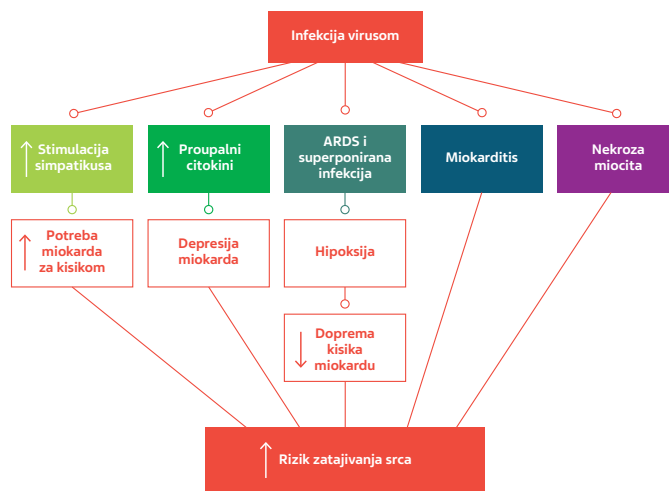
Infekcija virusom

↑ Stimulacija simpatikusa

↑ Proupalni citokini

ARDS i superponirana infekcija

Miokarditis

Nekroza miocita

↑ Potreba miokarda za kisikom

Depresija miokarda

Hipoksija

↓ Doprema kisika miokardu

↑ Rizik zatajivanja srca